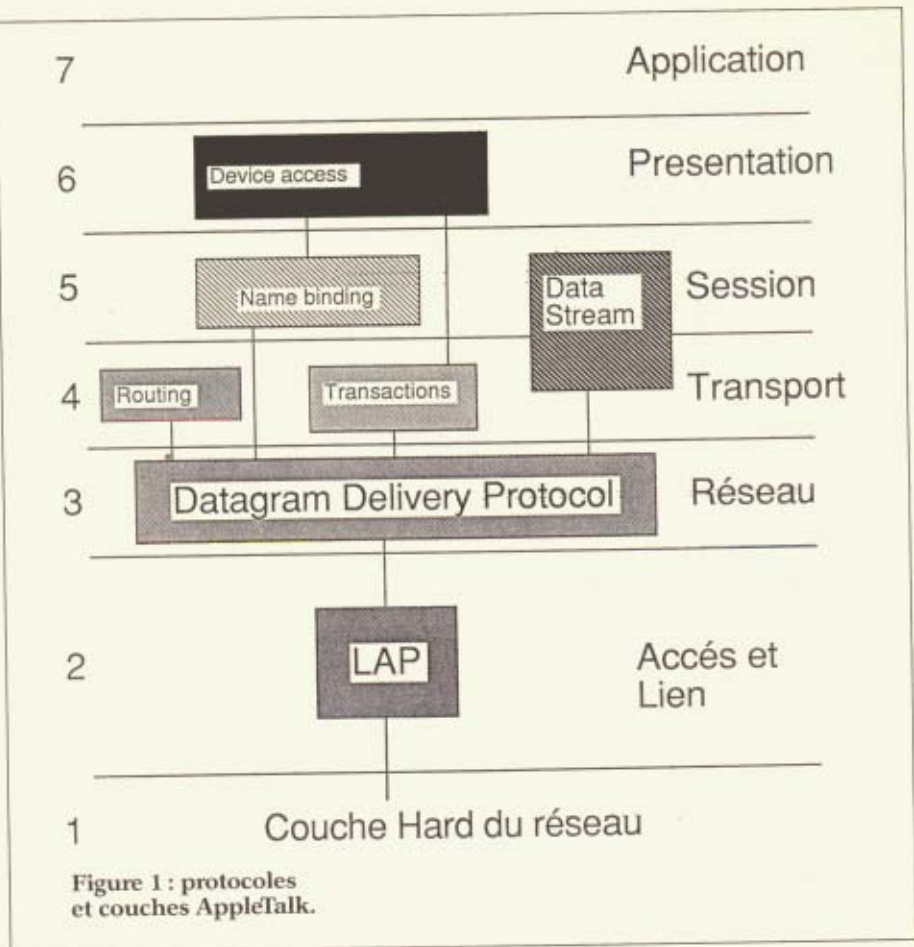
7 Application

6 Device access Presentation

5 Name binding Data Stream Session

4 Routing Transactions Transport

3 Datagram Delivery Protocol Réseau

2 LAP Accés et Lien

1 Couche Hard du réseau

Figure 1 : protocoles et couches AppleTalk.